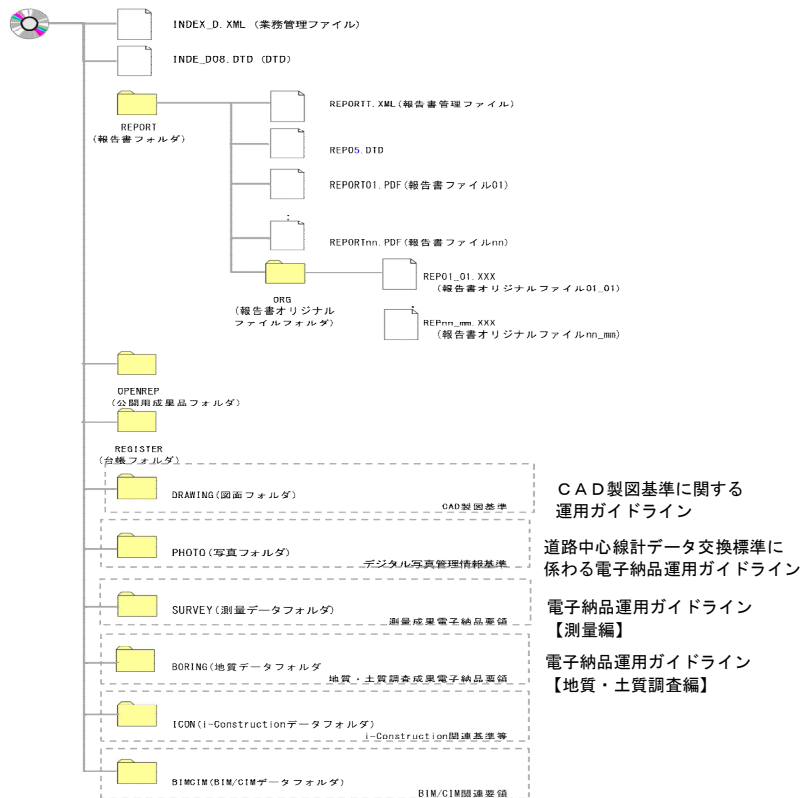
INDEX_D.XML（業務管理ファイル）

INDE_D08.DTD（DTD）

REPORT
（報告書フォルダ）

REPORTT.XML（報告書管理ファイル）

REP05.DTD

REPORT01.PDF（報告書ファイル01）

:

REPORTnn.PDF（報告書ファイルnn）

ORG
（報告書オリジナルファイルフォルダ）

REP01_01.XXX
（報告書オリジナルファイル01_01）

:

REPnn_mm.XXX
（報告書オリジナルファイルnn_mm）

OPENREP
（公開用成果品フォルダ）

REGISTER
（台帳フォルダ）

DRAWING（図面フォルダ）

CAD製図基準

CAD製図基準に関する運用ガイドライン

PHOTO（写真フォルダ）

デジタル写真管理情報基準

道路中心線計データ交換標準に係わる電子納品運用ガイドライン

SURVEY（測量データフォルダ）

測量成果電子納品要領

電子納品運用ガイドライン【測量編】

BORING（地質データフォルダ

地質・土質調査成果電子納品要領

電子納品運用ガイドライン【地質・土質調査編】

ICON（i-Constructionデータフォルダ）

i-Construction関連基準等

BIMCIM（BIM/CIMデータフォルダ）

BIM/CIM関連要領